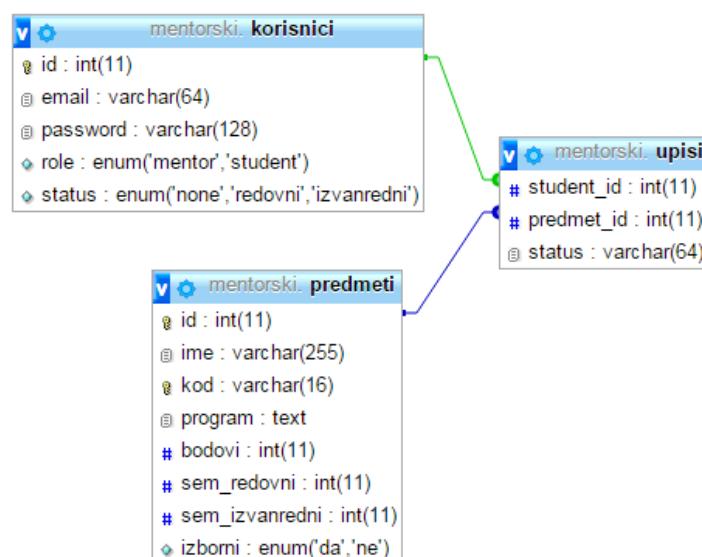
mentorski. korisnici
id : int(11)
email : varchar(64)
password : varchar(128)
role : enum('mentor','student')
status : enum('none','redovni','izvanredni')

mentorski. upisi
student_id : int(11)
predmet_id : int(11)
status : varchar(64)

mentorski. predmeti
id : int(11)
ime : varchar(255)
kod : varchar(16)
program : text
bodovi : int(11)
sem_redovni : int(11)
sem_izvanredni : int(11)
izborni : enum('da','ne')